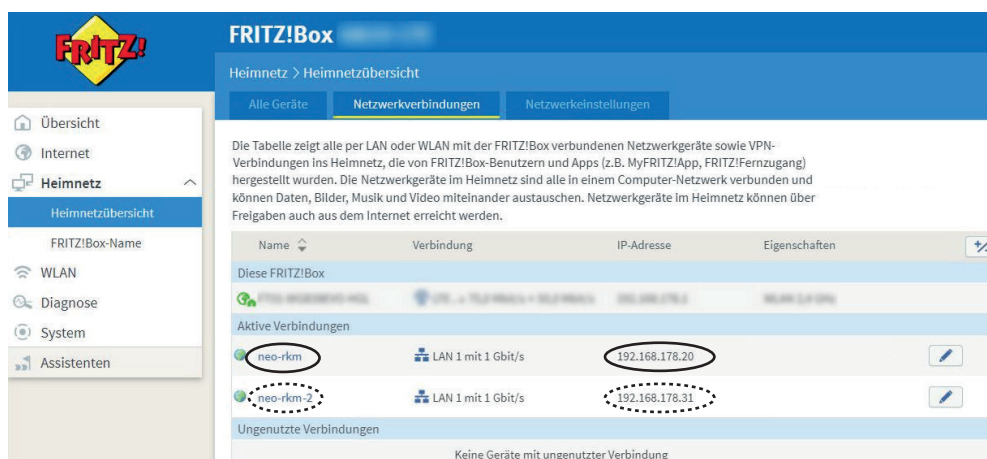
FRITZ!

FRITZ!Box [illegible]

Heimnetz > Heimnetzübersicht

Alle Geräte | Netzwerkverbindungen | Netzwerkeinstellungen

Übersicht
Internet
Heimnetz
Heimnetzübersicht
FRITZ!Box-Name
WLAN
Diagnose
System
Assistenten

Die Tabelle zeigt alle per LAN oder WLAN mit der FRITZ!Box verbundenen Netzwerkgeräte sowie VPN-Verbindungen ins Heimnetz, die von FRITZ!Box-Benutzern und Apps (z.B. MyFRITZ!App, FRITZ!Fernzugang) hergestellt wurden. Die Netzwerkgeräte im Heimnetz sind alle in einem Computer-Netzwerk verbunden und können Daten, Bilder, Musik und Video miteinander austauschen. Netzwerkgeräte im Heimnetz können über Freigaben auch aus dem Internet erreicht werden.

| Name | Verbindung | IP-Adresse | Eigenschaften | |
|---|---|---|---|---|
| Diese FRITZ!Box | | | | |
| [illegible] | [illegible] | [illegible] | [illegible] | |
| Aktive Verbindungen | | | | |
| neo-rkm | LAN 1 mit 1 Gbit/s | 192.168.178.20 | | |
| neo-rkm-2 | LAN 1 mit 1 Gbit/s | 192.168.178.31 | | |
| Ungenutzte Verbindungen | | | | |
| Keine Geräte mit ungenutzter Verbindung | | | | |